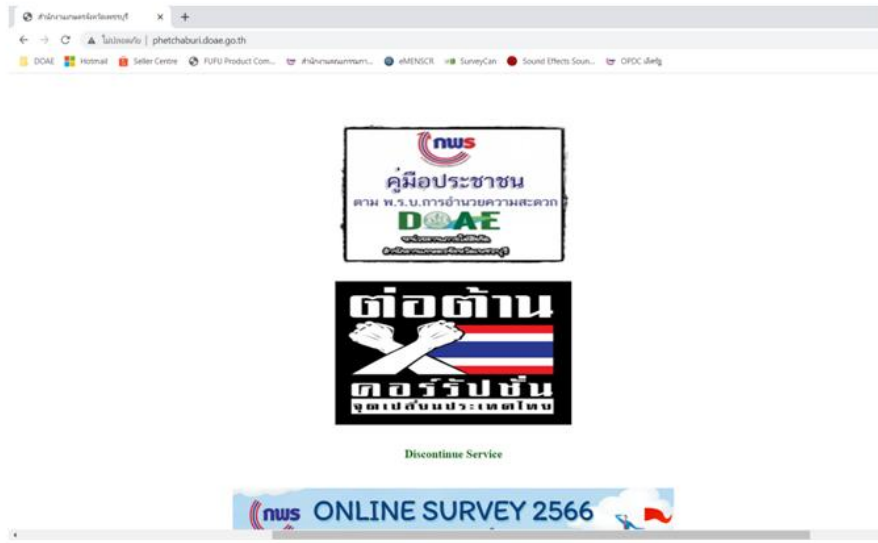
สำนักงานเกษตรจังหวัดเพชรบุรี ×
ไม่ปลอดภัย | phetchaburi.doae.go.th

DOAE Hotmail Seller Centre FUFU Product Com... สำนักงานคณะกรรมการ... eMENSCR SurveyCan Sound Effects Soun... OPDC เพื่อรัฐ

กพร
คู่มือประชาชน
ตาม พ.ร.บ.การอำนวยความสะดวก
DOAE
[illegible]
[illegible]

ต่อต้าน
คอร์รัปชั่น
จุดเปลี่ยนประเทศไทย

Discontinue Service

กพร ONLINE SURVEY 2566